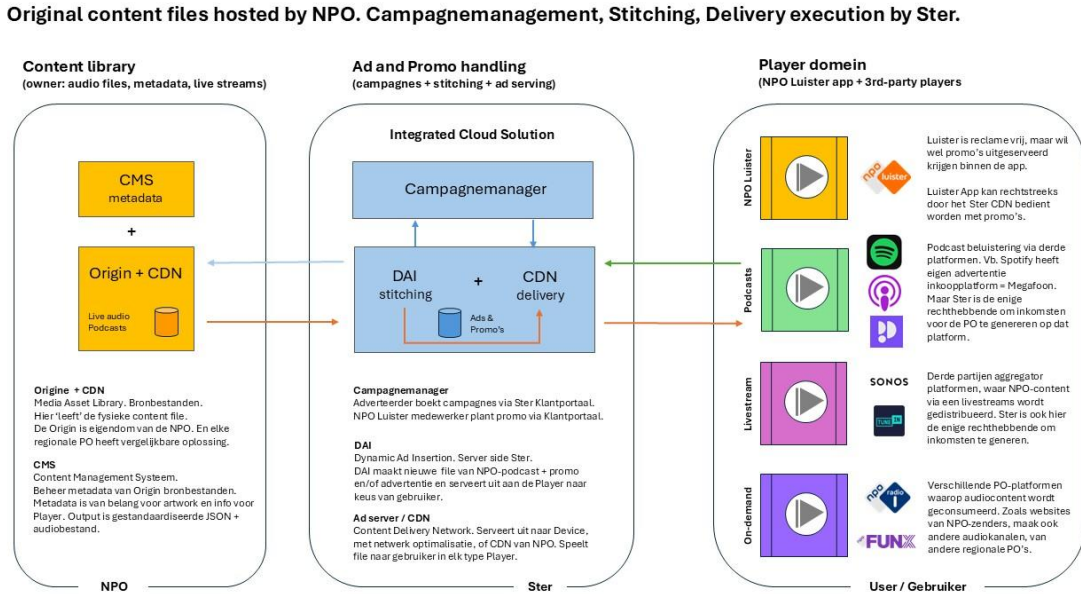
Original content files hosted by NPO. Campagnemanagement, Stitching, Delivery execution by Ster.

Content library
(owner: audio files, metadata, live streams)

CMS
metadata

+

Origin + CDN

Live audio
Podcasts

Origine + CDN
Media Asset Library. Bronbestanden.
Hier 'leeft' de fysieke content file.
De Origin is eigendom van de NPO. En elke regionale PO heeft vergelijkbare oplossing.

CMS
Content Management Systeem.
Beheer metadata van Origin bronbestanden.
Metadata is van belang voor artwork en info voor Player. Output is gestandaardiseerde JSON + audiobestand.

NPO

Ad and Promo handling
(campagnes + stitching + ad serving)

Integrated Cloud Solution

Campagnemanager

DAI
stitching

+

CDN
delivery

Ads & Promo's

Campagnemanager
Adverteerder boekt campagnes via Ster Klantportaal.
NPO Luister medewerker plant promo via Klantportaal.

DAI
Dynamic Ad Insertion. Server side Ster.
DAI maakt nieuwe file van NPO-podcast + promo en/of advertentie en serveert uit aan de Player naar keus van gebruiker.

Ad server / CDN
Content Delivery Network. Serveert uit naar Device, met netwerk optimalisatie, of CDN van NPO. Speelt file naar gebruiker in elk type Player.

Ster

Player domein
(NPO Luister app + 3rd-party players)

NPO Luister

npo luister

Luister is reclame vrij, maar wil wel promo's uitgeserveerd krijgen binnen de app.

Luister App kan rechtstreeks door het Ster CDN bedient worden met promo's.

Podcasts

Podcast beluistering via derde platformen. Vb. Spotify heeft eigen advertentie inkoopplatform = Megafoon. Maar Ster is de enige rechthebbende om inkomsten voor de PO te genereren op dat platform.

Livestream

SONOS

TUNE IN

Derde partijen aggregator platformen, waar NPO-content via een livestreams wordt gedistribueerd. Ster is ook hier de enige rechthebbende om inkomsten te generen.

On-demand

npo radio 1

FUNX

Verschillende PO-platformen waarop audiocontent wordt geconsumeerd. Zoals websites van NPO-zenders, maak ook andere audiokanalen, van andere regionale PO's.

User / Gebruiker